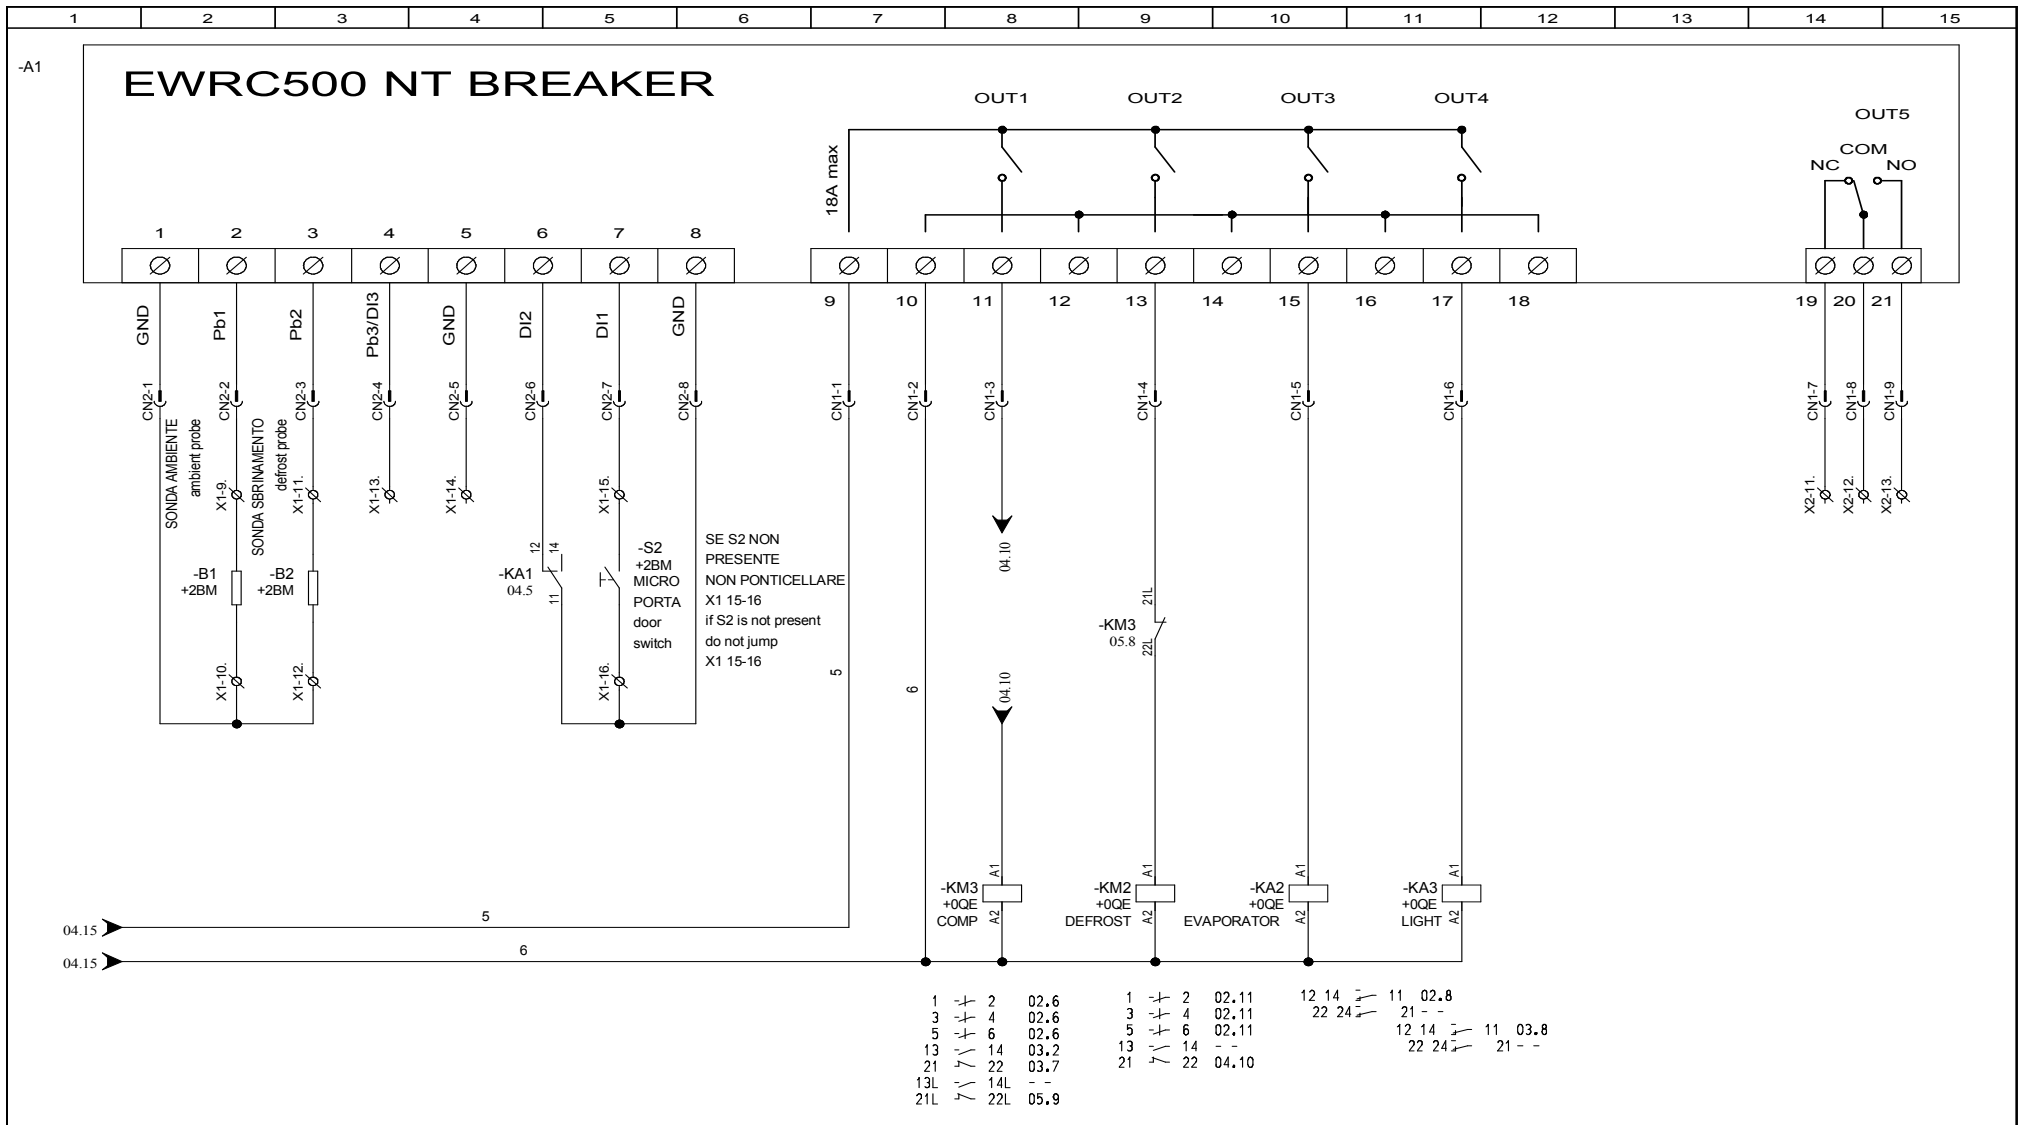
1 2 3 4 5 6 7 8 9 10 11 12 13 14 15

-A1

EWRC500 NT BREAKER

OUT1 OUT2 OUT3 OUT4

OUT5

COM
NC NO

18A max

1 2 3 4 5 6 7 8

9 10 11 12 13 14 15 16 17 18

19 20 21

GND Pb1 Pb2 Pb3/DI3 GND DI2 DI1 GND

CN2-1 CN2-2 CN2-3 CN2-4 CN2-5 CN2-6 CN2-7 CN2-8

CN1-1 CN1-2 CN1-3 CN1-4 CN1-5 CN1-6

CN1-7 CN1-8 CN1-9

SONDA AMBIENTE
ambient probe

SONDA SBRINAMENTO
defrost probe

X1-9. X1-11. X1-13. X1-14. X1-15.

X2-11. X2-12. X2-13.

-B1
+2BM

-B2
+2BM

X1-10. X1-12.

12 14
-KA1
04.5
11

-S2
+2BM
MICRO
PORTA
door
switch

X1-16.

SE S2 NON PRESENTE NON PONTICELLARE X1 15-16
if S2 is not present do not jump X1 15-16

5

6

04.10

04.10

21L
-KM3
05.8
22L

A1 A1 A1 A1

-KM3
+0QE
COMP

-KM2
+0QE
DEFROST

-KA2
+0QE
EVAPORATOR

-KA3
+0QE
LIGHT

A2 A2 A2 A2

04.15 5

04.15 6

1 2 02.6
3 4 02.6
5 6 02.6
13 14 03.2
21 22 03.7
13L 14L - -
21L 22L 05.9

1 2 02.11
3 4 02.11
5 6 02.11
13 14 - -
21 22 04.10

12 14 11 02.8
22 24 21 - -

12 14 11 03.8
22 24 21 - -